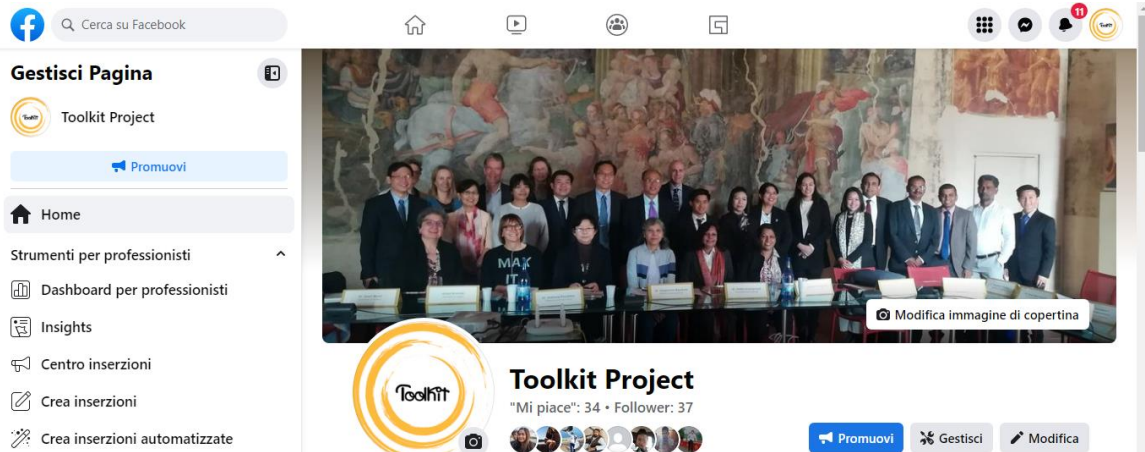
Cerca su Facebook

11

Gestisci Pagina

Toolkit Project

Promuovi

Home

Strumenti per professionisti

Dashboard per professionisti

Insights

Centro inserzioni

Crea inserzioni

Crea inserzioni automatizzate

Modifica immagine di copertina

Toolkit

Toolkit Project

"Mi piace": 34 • Follower: 37

Promuovi

Gestisci

Modifica